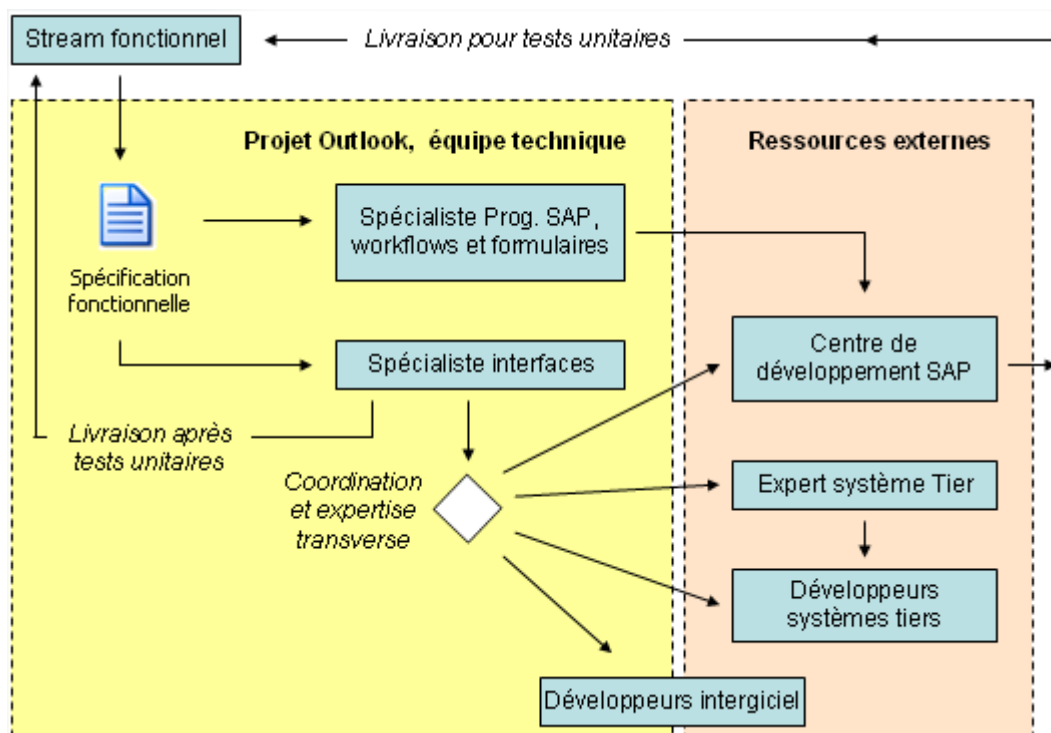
Stream fonctionnel

Livraison pour tests unitaires

Projet Outlook, équipe technique

Ressources externes

Spécification fonctionnelle

Spécialiste Prog. SAP, workflows et formulaires

Spécialiste interfaces

Centre de développement SAP

Livraison après tests unitaires

Coordination et expertise transverse

Expert système Tier

Développeurs systèmes tiers

Développeurs intergiciel